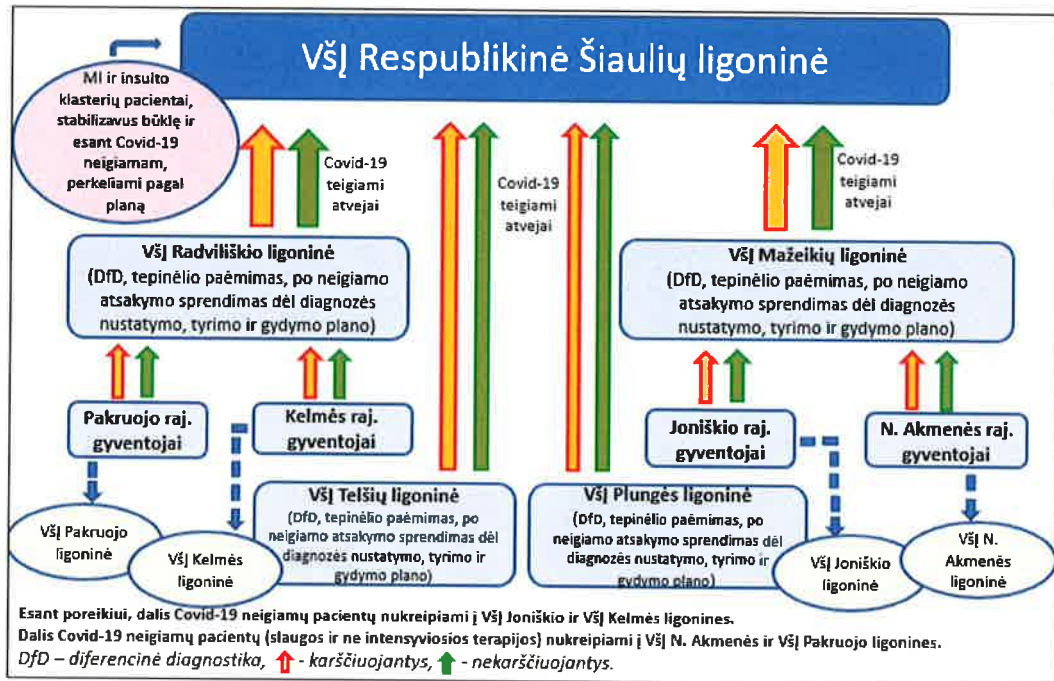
VšĮ Respublikinė Šiaulių ligoninė

MI ir insulto klasterių pacientai, stabilizavus būklę ir esant Covid-19 neigiamam, perkeliami pagal planą

Covid-19 teigiami atvejai

Covid-19 teigiami atvejai

Covid-19 teigiami atvejai

VšĮ Radviliškio ligoninė
(DfD, tepinėlio paėmimas, po neigiamo atsakymo sprendimas dėl diagnozės nustatymo, tyrimo ir gydymo plano)

VšĮ Mažeikių ligoninė
(DfD, tepinėlio paėmimas, po neigiamo atsakymo sprendimas dėl diagnozės nustatymo, tyrimo ir gydymo plano)

Pakruojo raj. gyventojai

Kelmės raj. gyventojai

Joniškio raj. gyventojai

N. Akmenės raj. gyventojai

VšĮ Telšių ligoninė
(DfD, tepinėlio paėmimas, po neigiamo atsakymo sprendimas dėl diagnozės nustatymo, tyrimo ir gydymo plano)

VšĮ Plungės ligoninė
(DfD, tepinėlio paėmimas, po neigiamo atsakymo sprendimas dėl diagnozės nustatymo, tyrimo ir gydymo plano)

VšĮ Pakruojo ligoninė

VšĮ Kelmės ligoninė

VšĮ Joniškio ligoninė

VšĮ N. Akmenės ligoninė

Esant poreikiui, dalis Covid-19 neigiamų pacientų nukreipiami į VšĮ Joniškio ir VšĮ Kelmės ligonines.
Dalis Covid-19 neigiamų pacientų (slaugos ir ne intensyviosios terapijos) nukreipiami į VšĮ N. Akmenės ir VšĮ Pakruojo ligonines.
DfD – diferencinė diagnostika, - karščiuojantys, - nekarščiuojantys.